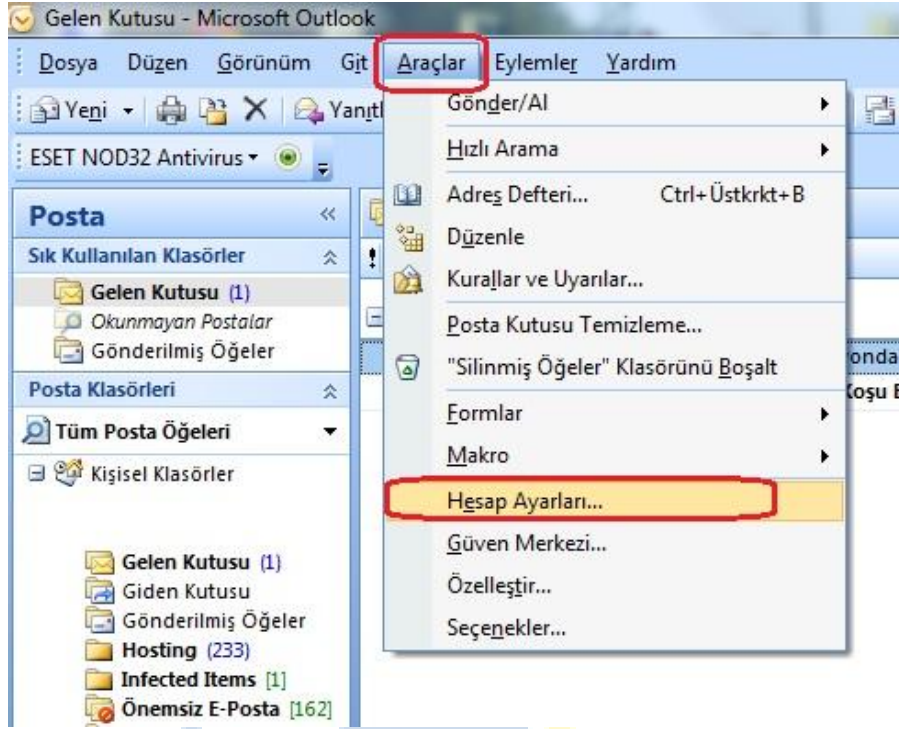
Gelen Kutusu - Microsoft Outlook

Dosya Düzen Görünüm Git Araçlar Eylemler Yardım

Yeni Yanıtl

ESET NOD32 Antivirus

Posta

Sık Kullanılan Klasörler

Gelen Kutusu (1)
Okunmayan Postalar
Gönderilmiş Öğeler

Posta Klasörleri

Tüm Posta Öğeleri

Kişisel Klasörler

Gelen Kutusu (1)
Giden Kutusu
Gönderilmiş Öğeler
Hosting (233)
Infected Items [1]
Önemsiz E-Posta [162]

Gönder/Al
Hızlı Arama
Adres Defteri... Ctrl+Üstkrkt+B
Düzenle
Kurallar ve Uyarılar...
Posta Kutusu Temizleme...
"Silinmiş Öğeler" Klasörünü Boşalt
Formlar
Makro
Hesap Ayarları...
Güven Merkezi...
Özelleştir...
Seçenekler...

onda
Koşu E